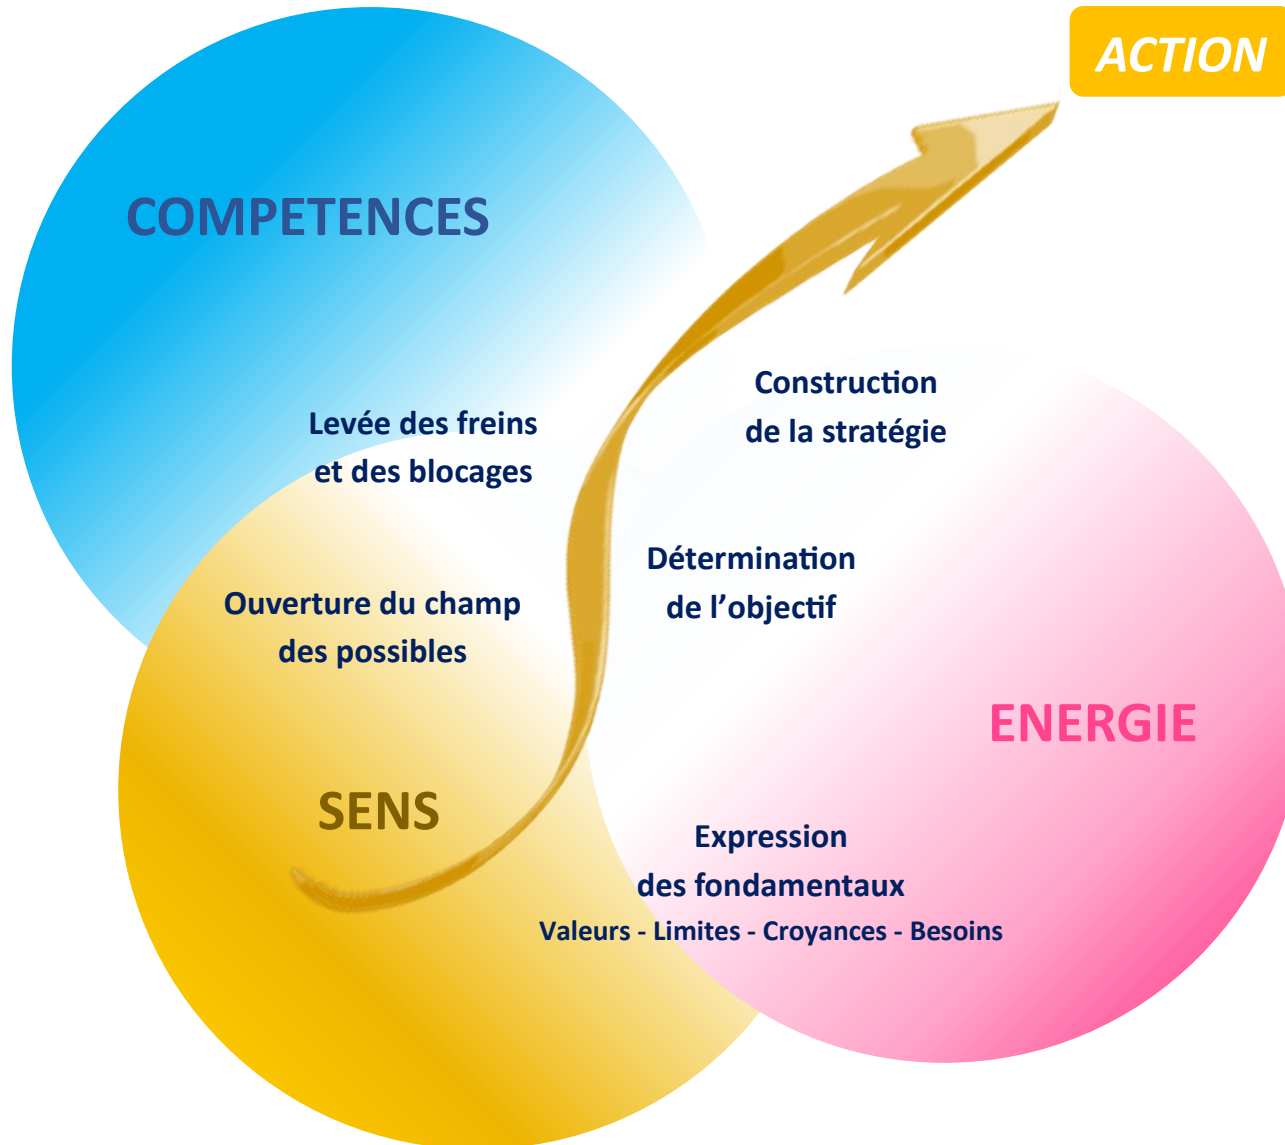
ACTION

COMPETENCES

Construction de la stratégie

Levée des freins et des blocages

Détermination de l’objectif

Ouverture du champ des possibles

ENERGIE

SENS

Expression des fondamentaux
Valeurs - Limites - Croyances - Besoins